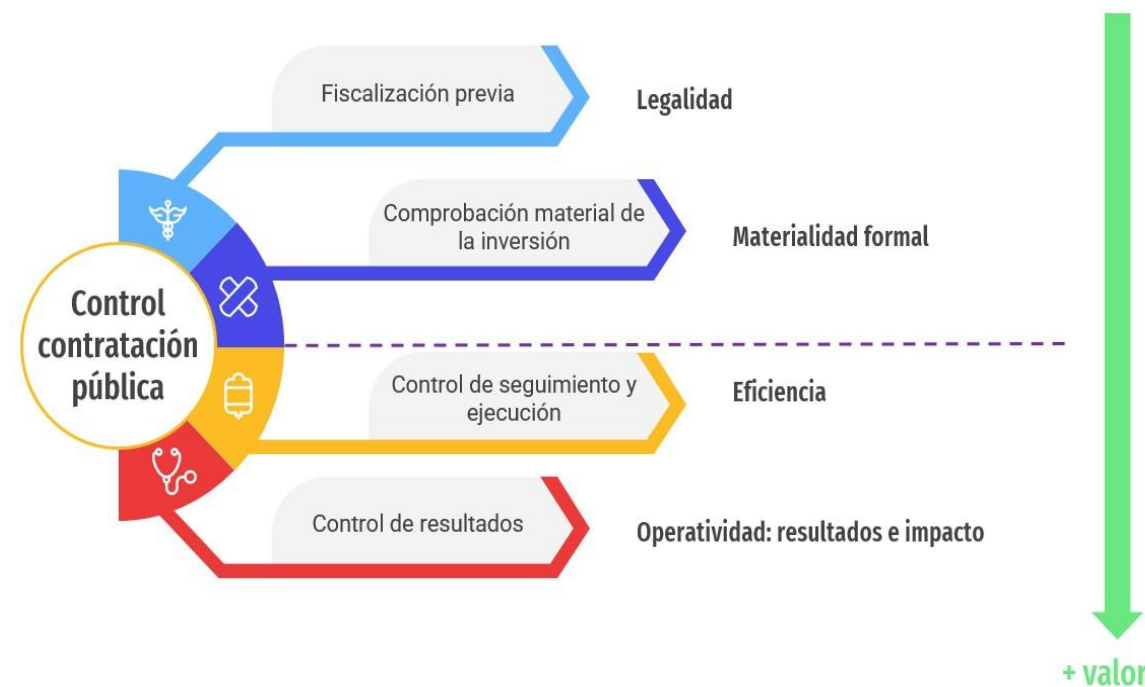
Control contratación pública

Fiscalización previa

Legalidad

Comprobación material de la inversión

Materialidad formal

Control de seguimiento y ejecución

Eficiencia

Control de resultados

Operatividad: resultados e impacto

+ valor